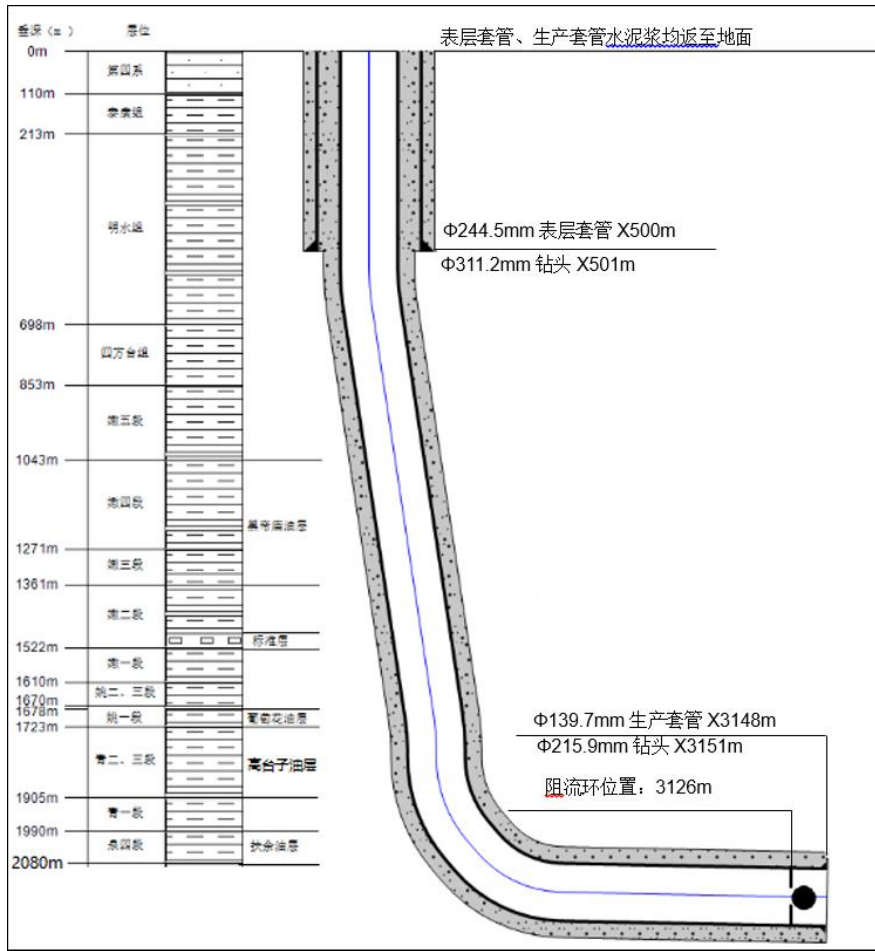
垂深（m）

层位

0m

第四系

110m

泰康组

213m

明水组

698m

四方台组

853m

嫩五段

1043m

嫩四段

黑帝庙油层

1271m

嫩三段

1361m

嫩二段

标准层

1522m

嫩一段

1610m

姚二、三段

1670m

1678m

姚一段

葡萄花油层

1723m

青二、三段

高台子油层

1905m

青一段

1990m

泉四段

扶余油层

2080m

表层套管、生产套管水泥浆均返至地面

Φ244.5mm 表层套管 X500m

Φ311.2mm 钻头 X501m

Φ139.7mm 生产套管 X3148m

Φ215.9mm 钻头 X3151m

阻流环位置：3126m